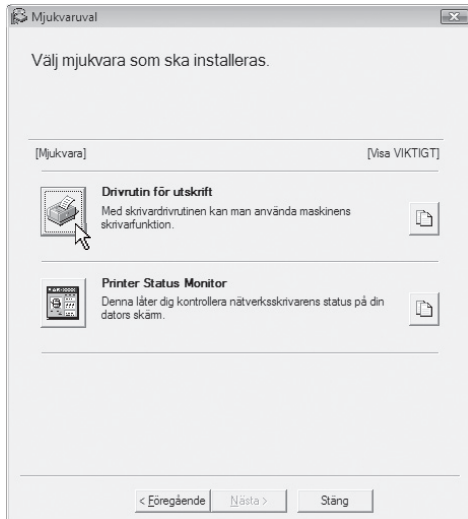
Mjukvaruval

Välj mjukvara som ska installeras.

[Mjukvara]

[Visa VIKTIGT]

Drivrutin för utskrift
Med skrivardrivrutinen kan man använda maskinens skrivarfunktion.

Printer Status Monitor
Denna låter dig kontrollera nätverksskrivarens status på din dators skärm.

< Föregående

Nästa >

Stäng